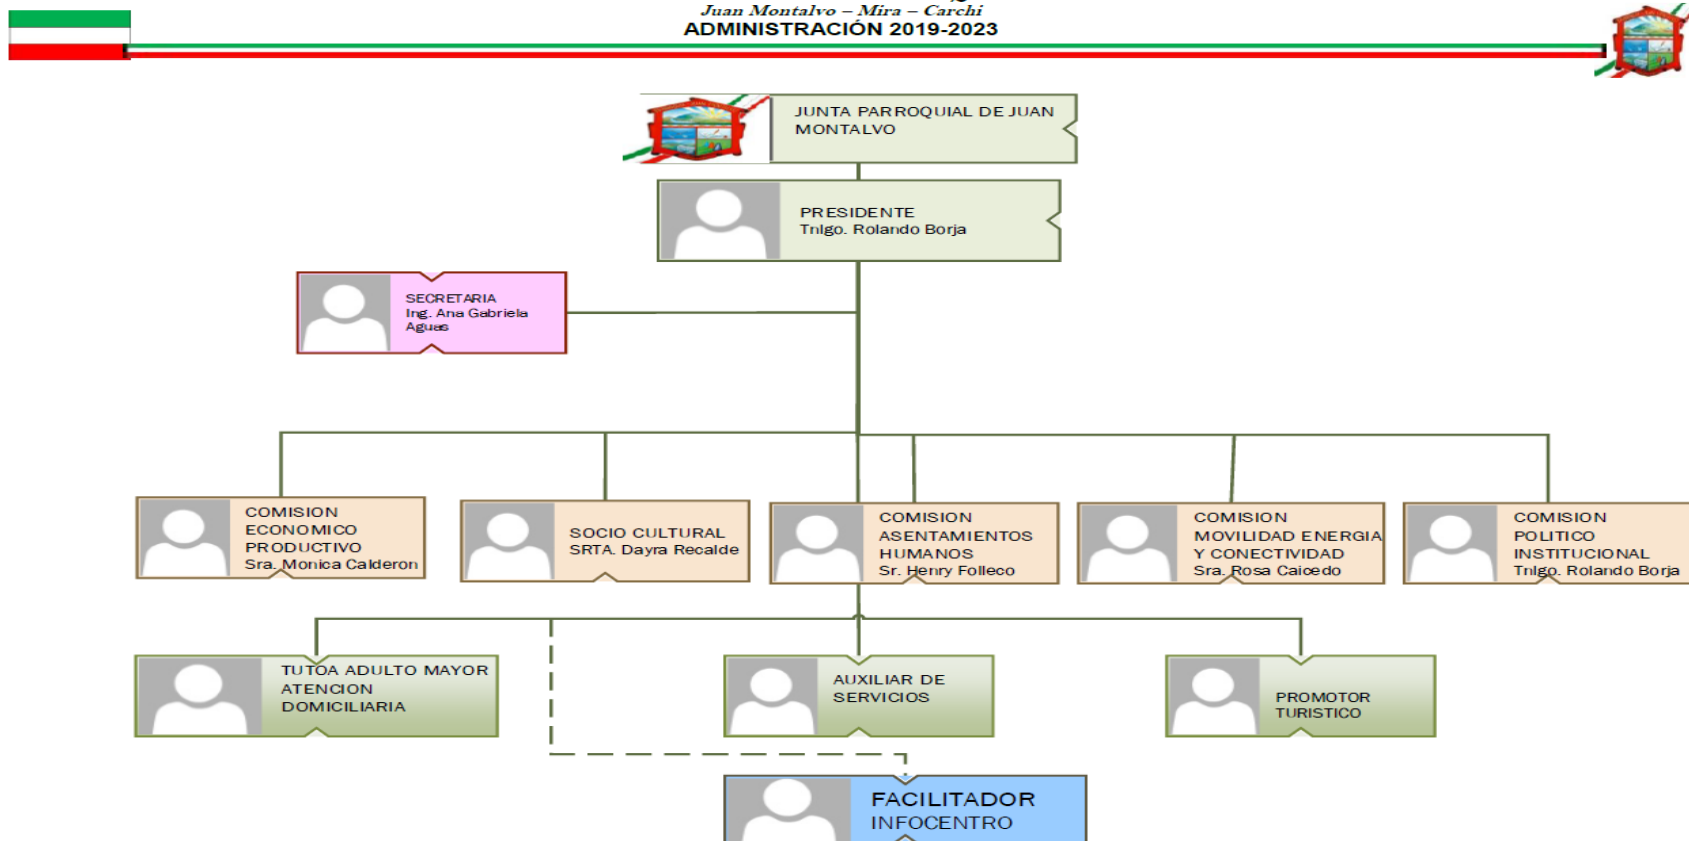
Juan Montalvo – Mira – Carchi
ADMINISTRACIÓN 2019-2023

JUNTA PARROQUIAL DE JUAN MONTALVO

PRESIDENTE
Tnlgo. Rolando Borja

SECRETARIA
Ing. Ana Gabriela Aguas

COMISION ECONOMICO PRODUCTIVO
Sra. Monica Calderon

SOCIO CULTURAL
SRTA. Dayra Recalde

COMISION ASENTAMIENTOS HUMANOS
Sr. Henry Folleco

COMISION MOVILIDAD ENERGIA Y CONECTIVIDAD
Sra. Rosa Caicedo

COMISION POLITICO INSTITUCIONAL
Tnlgo. Rolando Borja

TUTOA ADULTO MAYOR ATENCION DOMICILIARIA

AUXILIAR DE SERVICIOS

PROMOTOR TURISTICO

FACILITADOR INFOCENTRO